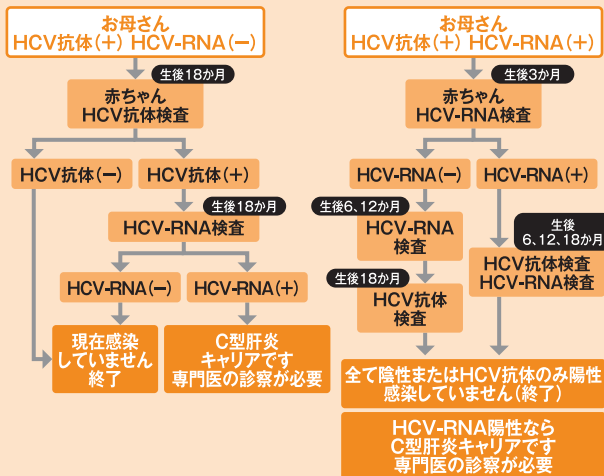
お母さん
HCV抗体（＋）HCV-RNA（－）

生後18か月

赤ちゃん
HCV抗体検査

HCV抗体（－）

HCV抗体（＋）

生後18か月

HCV-RNA検査

HCV-RNA（－）

HCV-RNA（＋）

現在感染していません終了

C型肝炎キャリアです専門医の診察が必要

お母さん
HCV抗体（＋）HCV-RNA（＋）

生後3か月

赤ちゃん
HCV-RNA検査

HCV-RNA（－）

HCV-RNA（＋）

生後6、12か月

HCV-RNA検査

生後6、12、18か月

HCV抗体検査
HCV-RNA検査

生後18か月

HCV抗体検査

全て陰性またはHCV抗体のみ陽性感染していません（終了）

HCV-RNA陽性ならC型肝炎キャリアです専門医の診察が必要